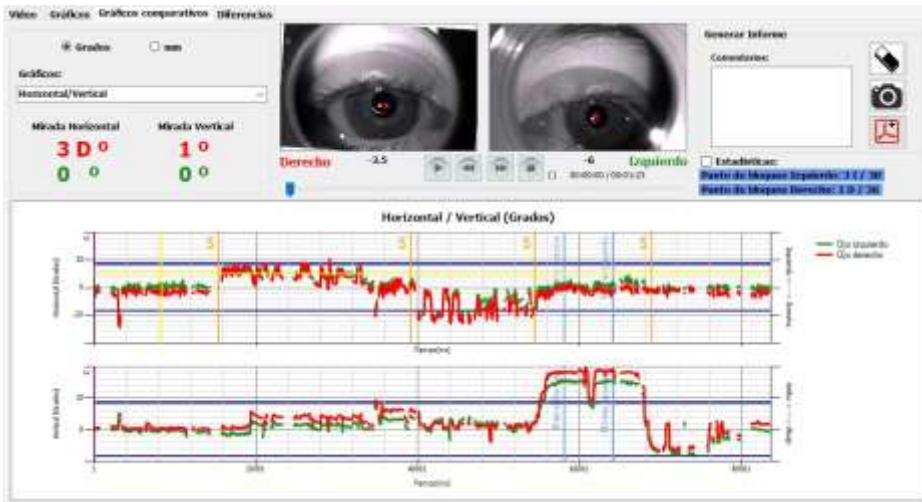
Vídeo Gráficos Gráficos comparativos Diferencias

Grados mm

Gráficos:

Horizontal/Vertical

Mirada Horizontal Mirada Vertical

3 D º 1 º

0 º 0 º

Derecho -3.5 -6 Izquierdo

00:00:05 / 00:01:21

Generar Informe

Comentarios:

Estadísticas:

Punto de bloqueo Izquierdo: 1 I / 30

Punto de bloqueo Derecho: 3 D / 26

Horizontal / Vertical (Grados)

S S S S

Ojo izquierdo
Ojo derecho

Horizontal (Grados)

Tiempo(ms)

Vertical (Grados)

Tiempo(ms)

2000 4000 6000 8000